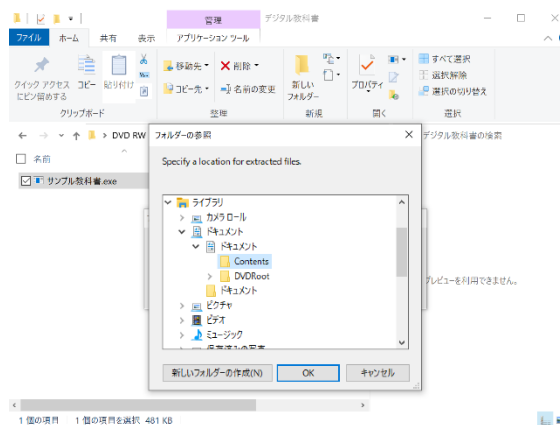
管理 デジタル教科書

ファイル ホーム 共有 表示 アプリケーション ツール

クイック アクセス にピン留めする
コピー
貼り付け
クリップボード

移動先
コピー先
削除
名前の変更
整理

新しい フォルダー
新規

プロパティ
開く

すべて選択
選択解除
選択の切り替え
選択

DVD RW

デジタル教科書の検索

名前

サンプル教科書.exe

プレビューを利用できません。

フォルダーの参照

Specify a location for extracted files.

ライブラリ
カメラ ロール
ドキュメント
ドキュメント
Contents
DVDRoot
ドキュメント
ピクチャ
ビデオ
ミュージック
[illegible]

新しいフォルダーの作成(N)
OK
キャンセル

1 個の項目 1 個の項目を選択 481 KB